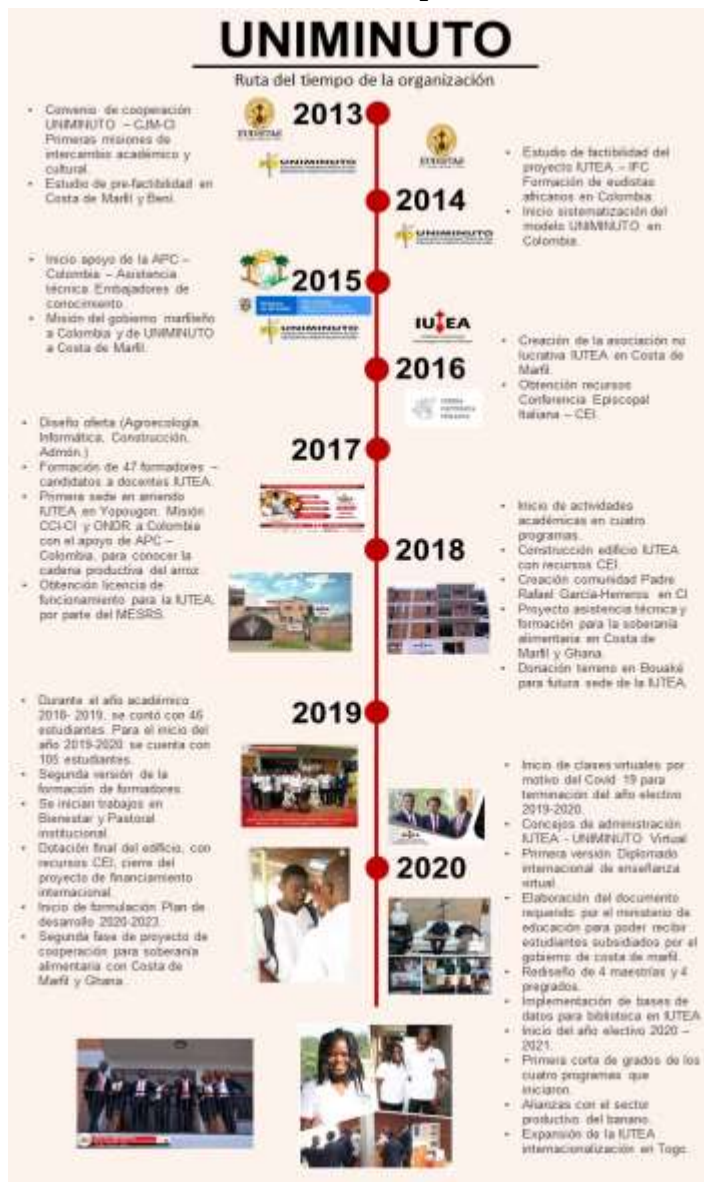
UNIMINUTO

Ruta del tiempo de la organización

2013

- Convenio de cooperación UNIMINUTO – CJM-CI Primeras misiones de intercambio académico y cultural.
- Estudio de pre-factibilidad en Costa de Marfil y Beni.

EUDISTAS

UNIMINUTO

EUDISTAS

- Estudio de factibilidad del proyecto IUTEA – IFC Formación de eudistas africanos en Colombia.
- Inicio sistematización del modelo UNIMINUTO en Colombia.

2014

UNIMINUTO

2015

- Inicio apoyo de la APC – Colombia – Asistencia técnica. Embajadores de conocimiento.
- Misión del gobierno marfileño a Colombia y de UNIMINUTO a Costa de Marfil.

UNIMINUTO

IUTEA

2016

- Creación de la asociación no lucrativa IUTEA en Costa de Marfil.
- Obtención recursos Conferencia Episcopal Italiana – CEI.

2017

- Diseño oferta (Agroecología, Informática, Construcción, Admón.).
- Formación de 47 formadores – candidatos a docentes IUTEA.
- Primera sede en arriendo IUTEA en Yopougon. Misión CCI-CI y ONDR a Colombia con el apoyo de APC – Colombia, para conocer la cadena productiva del arroz.
- Obtención licencia de funcionamiento para la IUTEA, por parte del MESRS.

2018

- Inicio de actividades académicas en cuatro programas.
- Construcción edificio IUTEA con recursos CEI.
- Creación comunidad Padre Rafael García-Herreros en CI
- Proyecto asistencia técnica y formación para la soberanía alimentaria en Costa de Marfil y Ghana.
- Donación terreno en Bouaké para futura sede de la IUTEA.

2019

- Durante el año académico 2018- 2019, se contó con 46 estudiantes. Para el inicio del año 2019-2020 se cuenta con 105 estudiantes.
- Segunda versión de la formación de formadores.
- Se inician trabajos en Bienestar y Pastoral institucional.
- Dotación final del edificio, con recursos CEI, cierre del proyecto de financiamiento internacional.
- Inicio de formulación Plan de desarrollo 2020-2023.
- Segunda fase de proyecto de cooperación para soberanía alimentaria con Costa de Marfil y Ghana.

2020

- Inicio de clases virtuales por motivo del Covid 19 para terminación del año electivo 2019-2020.
- Concejos de administración IUTEA - UNIMINUTO Virtual
- Primera versión Diplomado internacional de enseñanza virtual
- Elaboración del documento requerido por el ministerio de educación para poder recibir estudiantes subsidiados por el gobierno de costa de marfil.
- Rediseño de 4 maestrías y 4 pregrados.
- Implementación de bases de datos para biblioteca en IUTEA
- Inicio del año electivo 2020 – 2021.
- Primera corta de grados de los cuatro programas que iniciaron.
- Alianzas con el sector productivo del banano.
- Expansión de la IUTEA internacionalización en Togo.